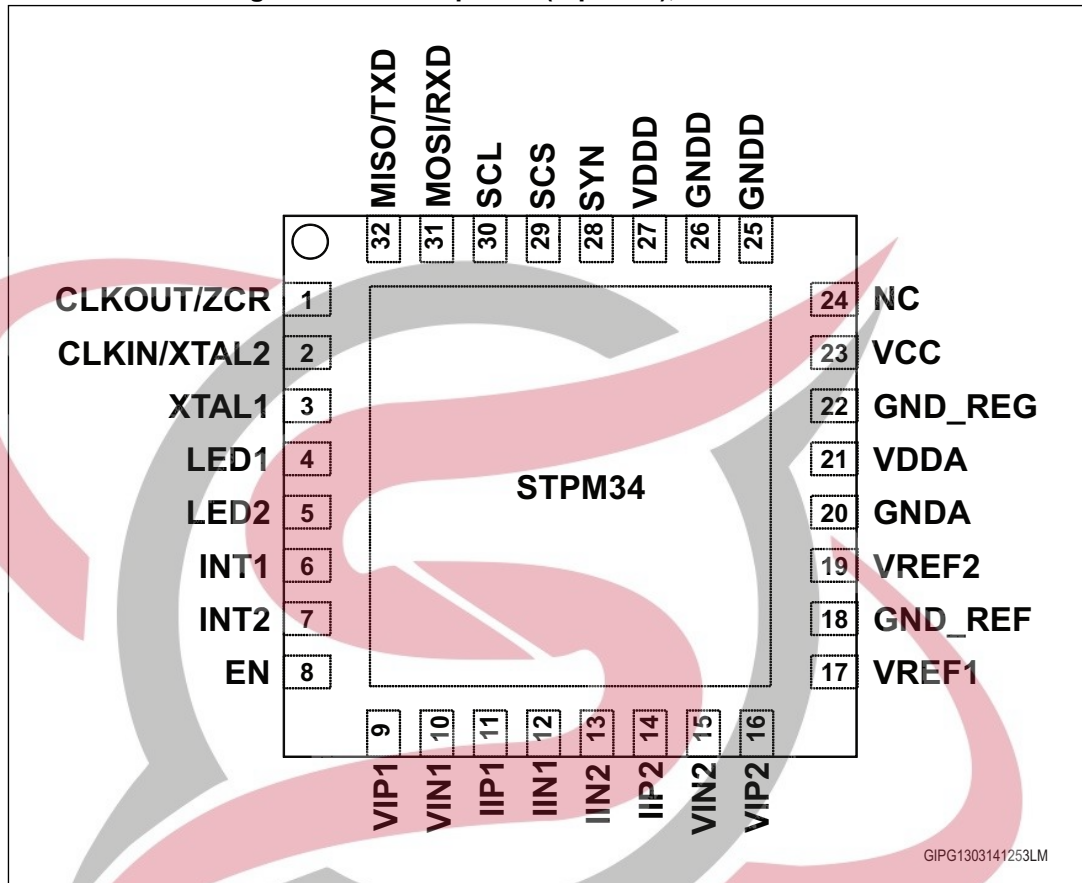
MISO/TXD
MOSI/RXD
SCL
SCS
SYN
VDDD
GNDD
GNDD
32
31
30
29
28
27
26
25
CLKOUT/ZCR 1
CLKIN/XTAL2 2
XTAL1 3
LED1 4
LED2 5
INT1 6
INT2 7
EN 8
24 NC
23 VCC
22 GND_REG
21 VDDA
20 GNDA
19 VREF2
18 GND_REF
17 VREF1
STPM34
9
10
11
12
13
14
15
16
VIP1
VIN1
IIP1
IIN1
IIN2
IIP2
VIN2
VIP2
GIPG1303141253LM